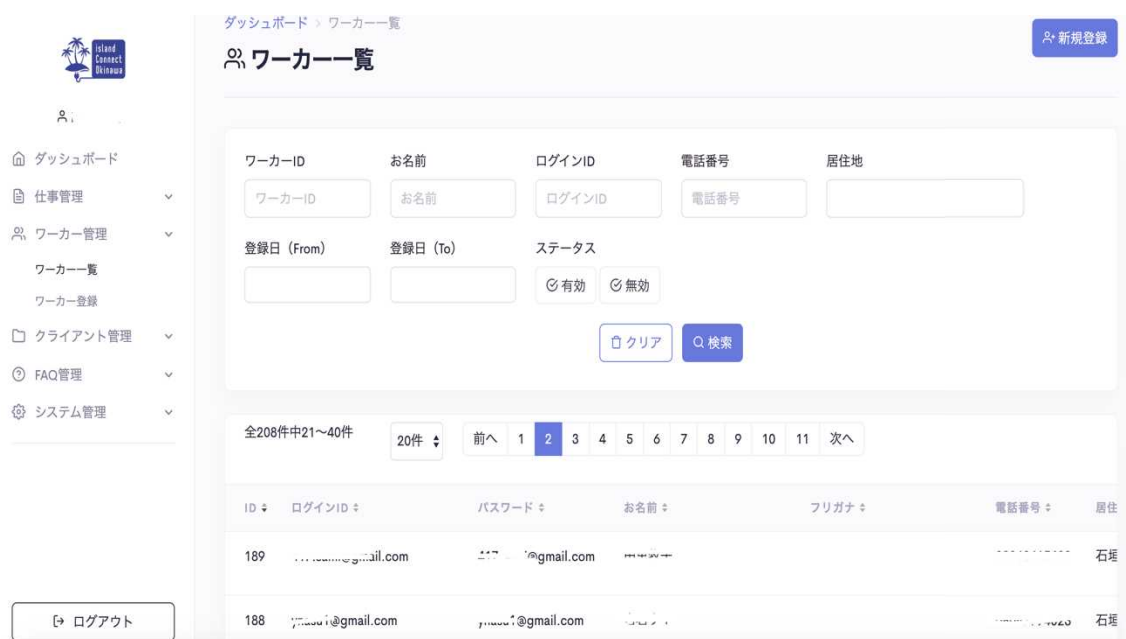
Island Connect Okinawa

ダッシュボード > ワーカー一覧

ワーカー一覧

新規登録

ダッシュボード
仕事管理
ワーカー管理
ワーカー一覧
ワーカー登録
クライアント管理
FAQ管理
システム管理

ワーカーID
ワーカーID
お名前
お名前
ログインID
ログインID
電話番号
電話番号
居住地

登録日 (From)
登録日 (To)
ステータス
有効
無効

クリア
検索

全208件中21～40件
20件
前へ 1 2 3 4 5 6 7 8 9 10 11 次へ

| ID | ログインID | パスワード | お名前 | フリガナ | 電話番号 | 居住 |
|---|---|---|---|---|---|---|
| 189 | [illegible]@gmail.com | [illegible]@gmail.com | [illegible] | | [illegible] | 石垣 |
| 188 | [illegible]@gmail.com | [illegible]@gmail.com | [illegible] | | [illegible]4023 | 石垣 |

ログアウト